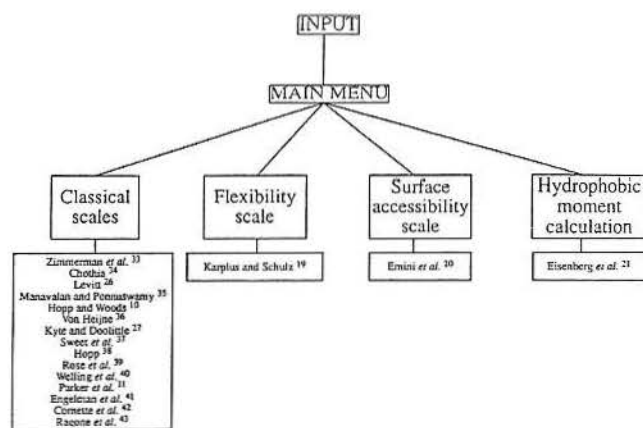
INPUT

MAIN MENU

Classical scales

Flexibility scale

Surface accessibility scale

Hydrophobic moment calculation

Zimmerman et al. 33
Chothia 34
Levitt 26
Manavalan and Ponnuswamy 35
Hopp and Woods 10
Von Heijne 36
Kyte and Doolittle 27
Sweet et al. 37
Hopp 38
Rose et al. 39
Welling et al. 40
Parker et al. 11
Engelman et al. 41
Cornette et al. 42
Ragone et al. 43

Karplus and Schulz 19

Emini et al. 20

Eisenberg et al. 21